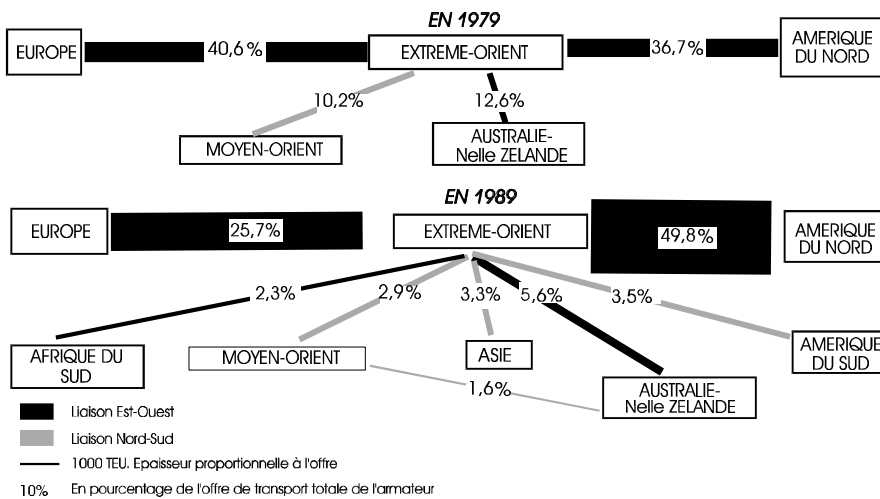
EN 1979

EUROPE

40,6 %

EXTREME-ORIENT

36,7%

AMERIQUE DU NORD

10,2%

12,6%

MOYEN-ORIENT

AUSTRALIE-Nelle ZELANDE

EN 1989

EUROPE

25,7%

EXTREME-ORIENT

49,8%

AMERIQUE DU NORD

2,3%

2,9%

3,3%

5,6%

3,5%

AFRIQUE DU SUD

MOYEN-ORIENT

ASIE

AMERIQUE DU SUD

1,6%

AUSTRALIE-Nelle ZELANDE

Liaison Est-Ouest

Liaison Nord-Sud

1000 TEU. Epaisseur proportionnelle à l'offre

10% En pourcentage de l'offre de transport totale de l'armateur